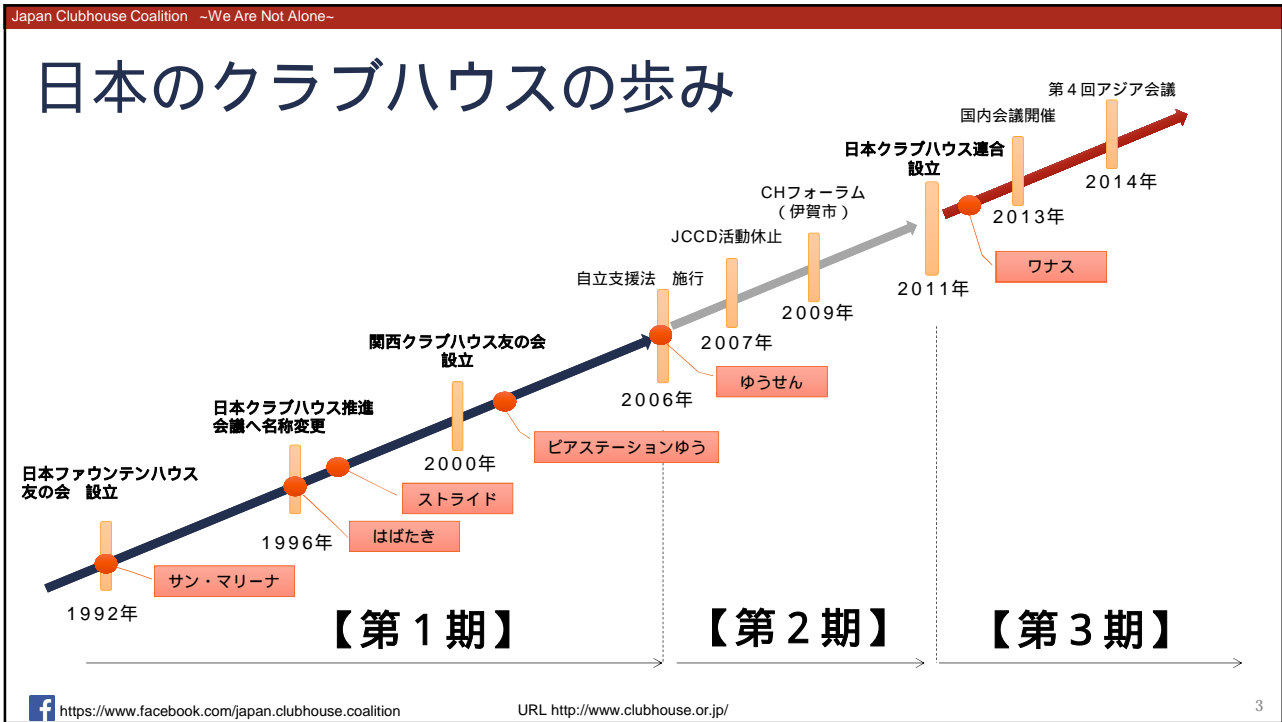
Japan Clubhouse Coalition ~We Are Not Alone~

日本のクラブハウスの歩み

第４回アジア会議
国内会議開催
日本クラブハウス連合設立
CHフォーラム（伊賀市）
JCCD活動休止
自立支援法 施行
関西クラブハウス友の会設立
日本クラブハウス推進会議へ名称変更
日本ファウンテンハウス友の会 設立

2014年
2013年
2011年
ワナス
2009年
2007年
2006年
ゆうせん
2000年
ピアステーションゆう
ストライド
1996年
はばたき
サン・マリーナ
1992年

【第１期】
【第２期】
【第３期】

https://www.facebook.com/japan.clubhouse.coalition
URL http://www.clubhouse.or.jp/
3